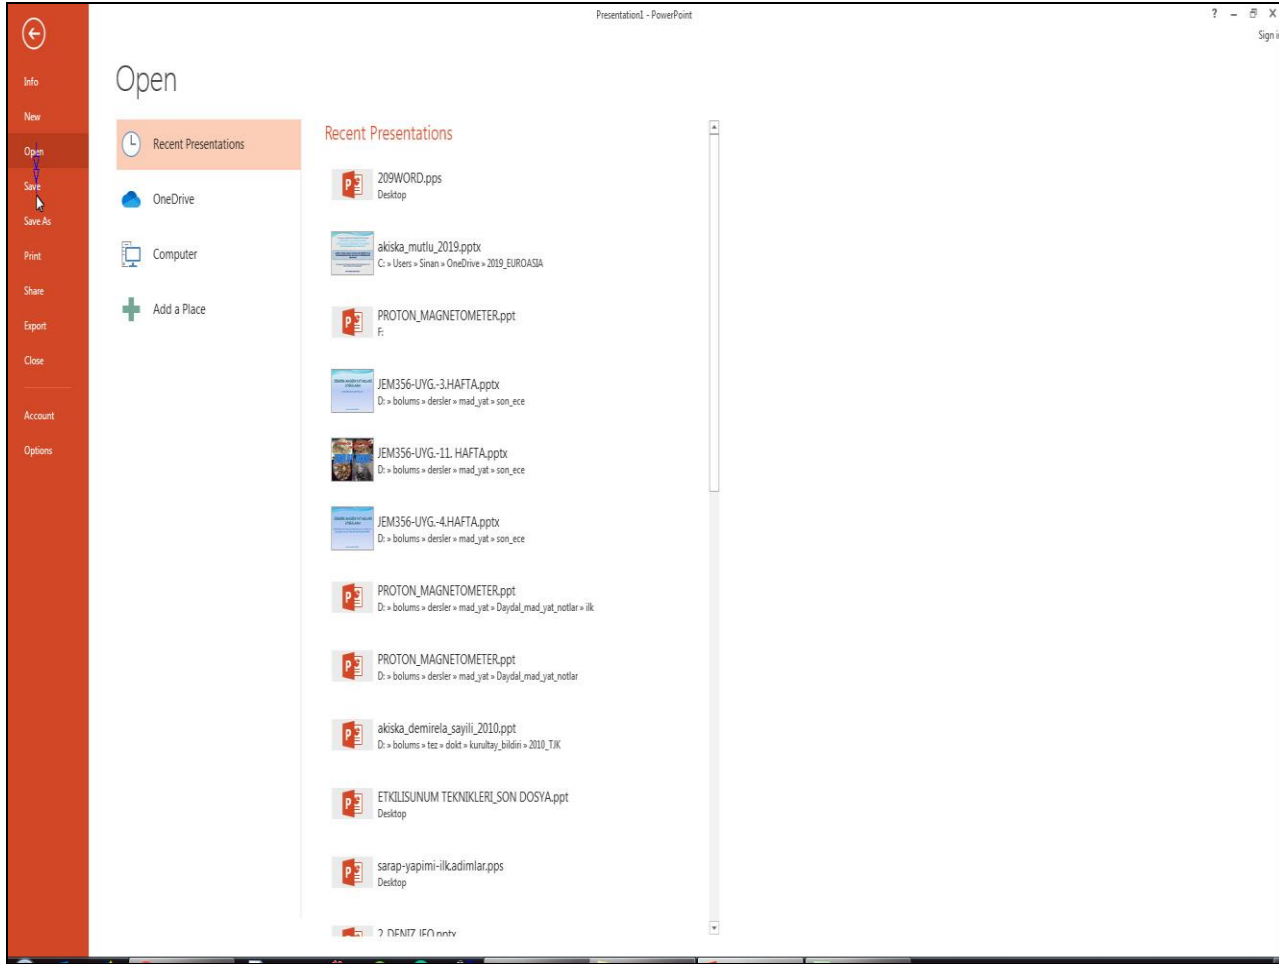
Presentation1 - PowerPoint

? – ⧉ X

Sign i

Info

New

Open

Save

Save As

Print

Share

Export

Close

Account

Options

Open

Recent Presentations

OneDrive

Computer

Add a Place

Recent Presentations

209WORD.pps
Desktop

akiska_mutlu_2019.pptx
C: » Users » Sinan » OneDrive » 2019_EUROASIA

PROTON_MAGNETOMETER.ppt
F:

JEM356-UYG.-3.HAFTA.pptx
D: » bolums » dersler » mad_yat » son_ece

JEM356-UYG.-11. HAFTA.pptx
D: » bolums » dersler » mad_yat » son_ece

JEM356-UYG.-4.HAFTA.pptx
D: » bolums » dersler » mad_yat » son_ece

PROTON_MAGNETOMETER.ppt
D: » bolums » dersler » mad_yat » Daydal_mad_yat_notlar » ilk

PROTON_MAGNETOMETER.ppt
D: » bolums » dersler » mad_yat » Daydal_mad_yat_notlar

akiska_demirela_sayili_2010.ppt
D: » bolums » tez » dokt » kurultay_bildiri » 2010_TJK

ETKILISUNUM TEKNIKLERI_SON DOSYA.ppt
Desktop

sarap-yapimi-ilk.adimlar.pps
Desktop

2 DENIZ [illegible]